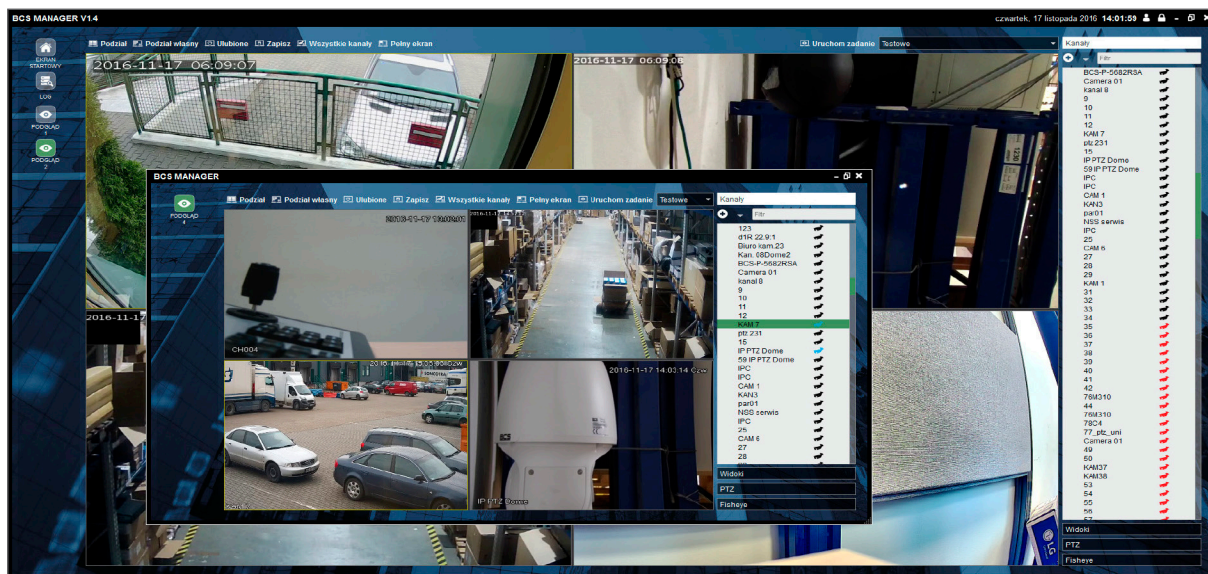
BCS MANAGER V1.4

czwartek, 17 listopada 2016 14:01:59

EKRAN STARTOWY
LOG
PODGLĄD 1
PODGLĄD 2

Podział  Podział własny  Ulubione  Zapisz  Wszystkie kanały  Pełny ekran

Uruchom zadanie  Testowe

Kanały

Filtr

BCS-P-5682RSA
Camera 01
kanal 8
9
10
11
12
KAM 7
ptz 231
15
IP PTZ Dome
59 IP PTZ Dome
IPC
IPC
CAM 1
KAN3
par01
NSS serwis
IPC
25
CAM 6
27
28
29
KAM 1
31
32
33
34
35
36
37
38
39
40
41
42
76M310
44
76M310
78C4
77_ptz_uni
Camera 01
49
50
KAM37
KAM38
53
54
55
56

Widoki
PTZ
Fisheye

2016-11-17 06:09:07
2016-11-17 06:09:08
2016-11-17

BCS MANAGER

PODGLĄD 4

Podział  Podział własny  Ulubione  Zapisz  Wszystkie kanały  Pełny ekran  Uruchom zadanie  Testowe

Kanały

Filtr

123
d1R 22.9.1
Biuro kam.23
Kan. 08Dome2
BCS-P-5682RSA
Camera 01
kanal 8
9
10
11
12
KAM 7
ptz 231
15
IP PTZ Dome
59 IP PTZ Dome
IPC
IPC
CAM 1
KAN3
par01
NSS serwis
IPC
25
CAM 6
27
28

Widoki
PTZ
Fisheye

2016-11-17 13:03:07
CH004
2016-11-17 14:03:14
IP PTZ Dome